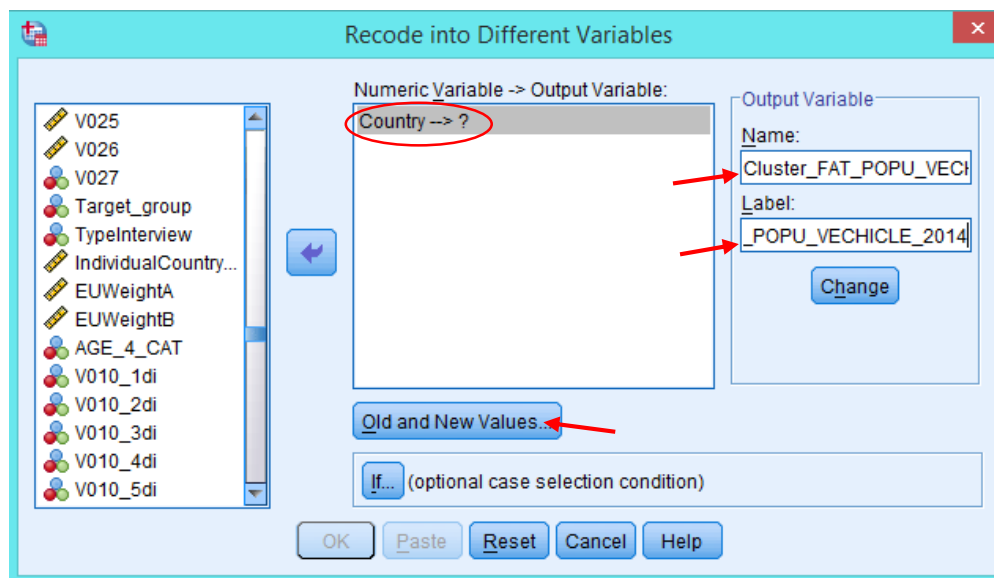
Recode into Different Variables

V025
V026
V027
Target_group
TypeInterview
IndividualCountry...
EUWeightA
EUWeightB
AGE_4_CAT
V010_1di
V010_2di
V010_3di
V010_4di
V010_5di

Numeric Variable -> Output Variable:
Country --> ?

Output Variable
Name:
Cluster_FAT_POPU_VECH
Label:
_POPU_VECHICLE_2014
Change

Old and New Values...

If... (optional case selection condition)

OK Paste Reset Cancel Help